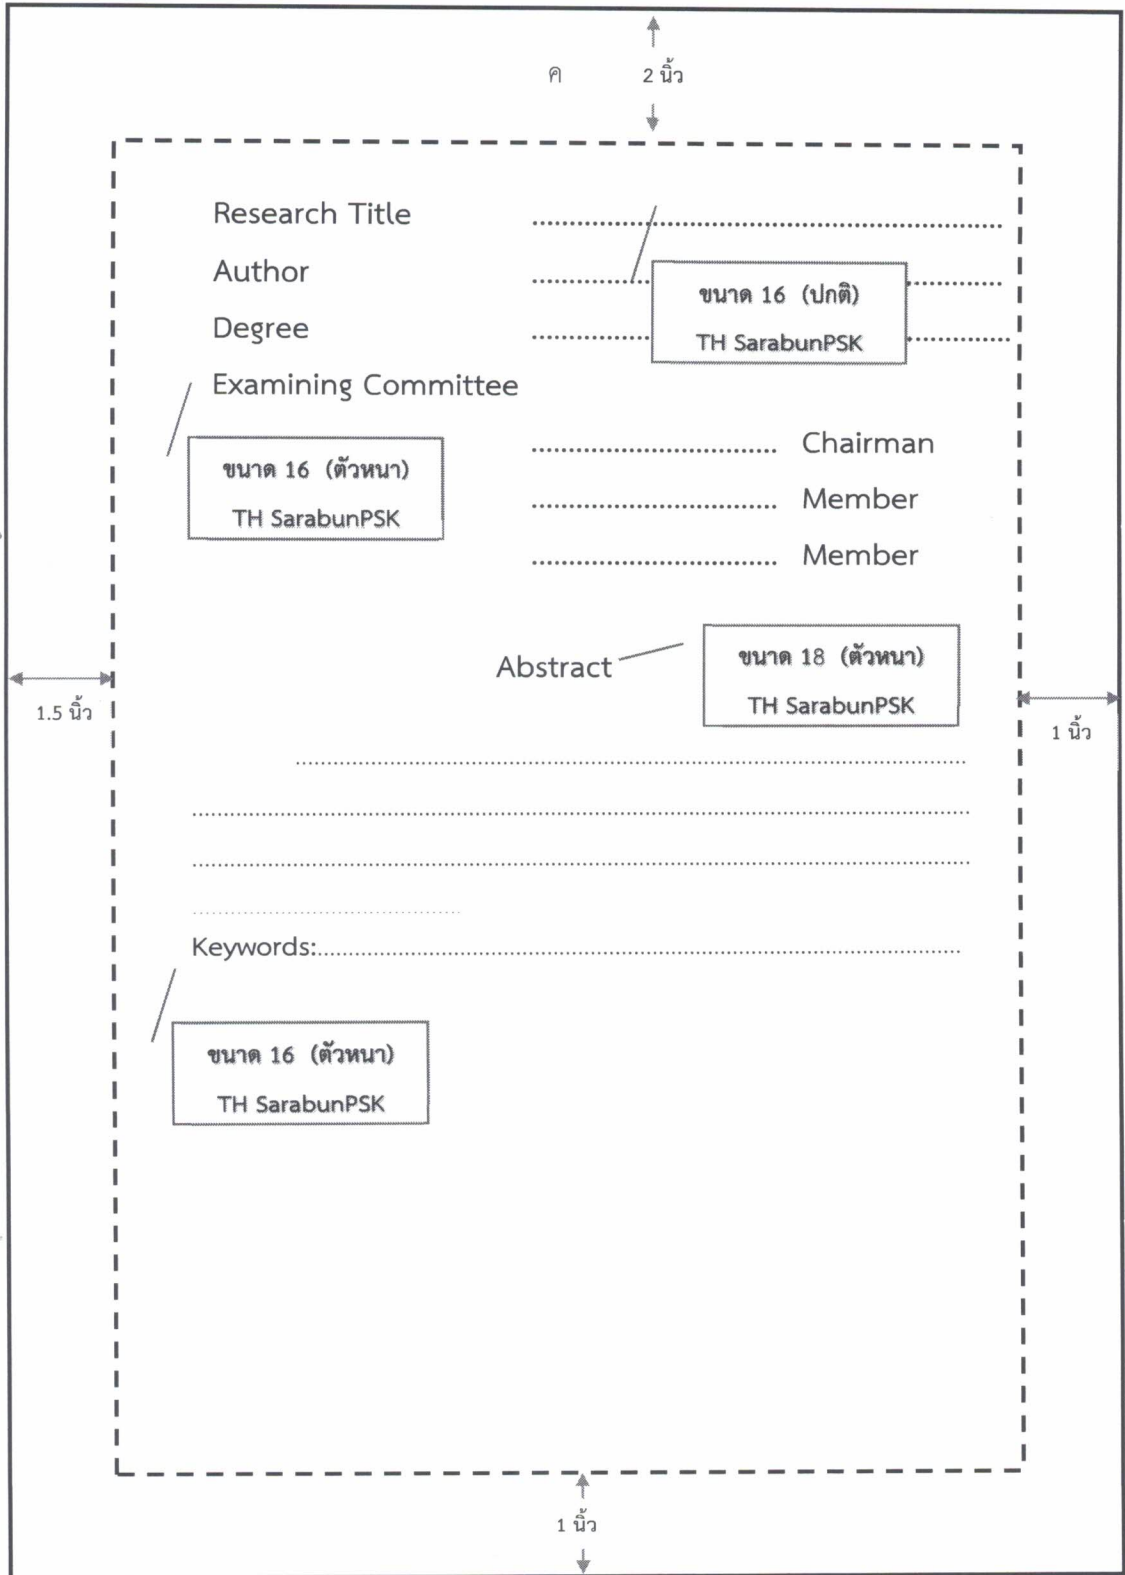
ค 2 นิ้ว

Research Title ..............................................................

Author .................... ขนาด 16 (ปกติ) TH SarabunPSK ....................

Degree ....................

Examining Committee

ขนาด 16 (ตัวหนา) TH SarabunPSK

.............................. Chairman

.............................. Member

.............................. Member

Abstract

ขนาด 18 (ตัวหนา) TH SarabunPSK

1.5 นิ้ว

1 นิ้ว

..............................................................................................

..............................................................................................

..............................................................................................

..............................

Keywords:..............................................................................

ขนาด 16 (ตัวหนา) TH SarabunPSK

1 นิ้ว